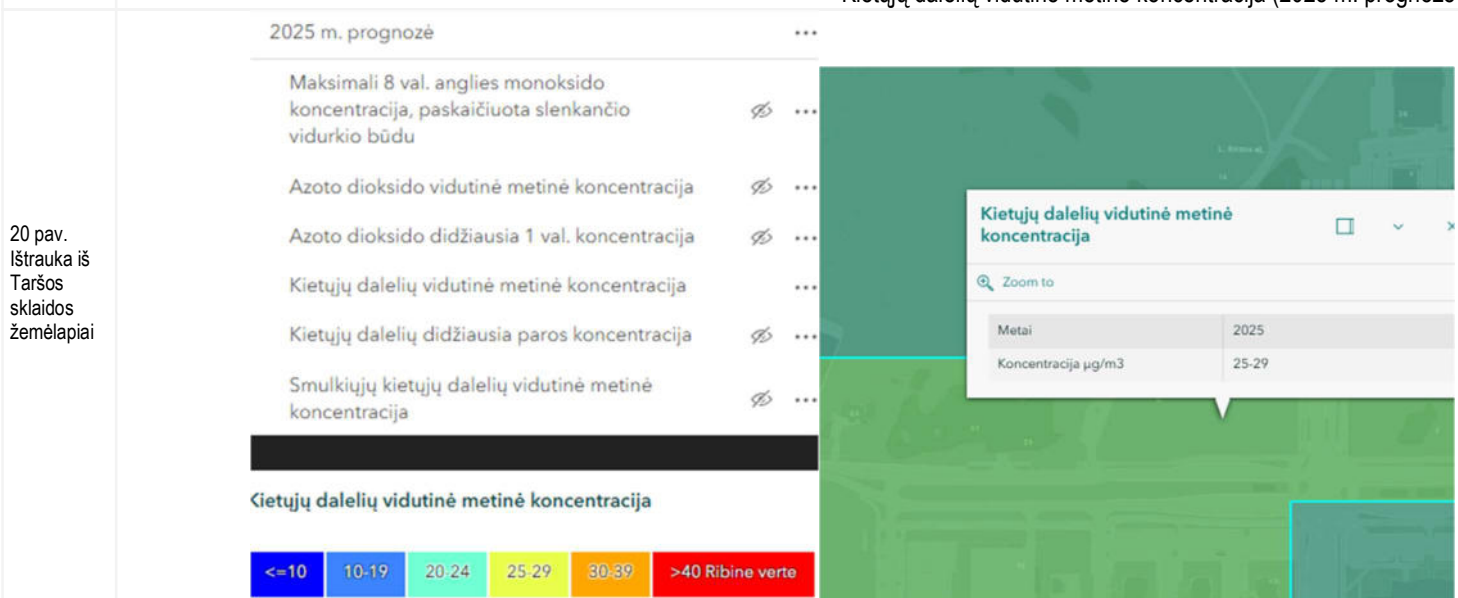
Kietųjų dalelių vidutinė metinė koncentracija (2025 m. prognozė

20 pav. Ištrauka iš Taršos sklaidos žemėlapiai

2025 m. prognozė ···

Maksimali 8 val. anglies monoksido koncentracija, paskaičiuota slenkančio vidurkio būdu ···

Azoto dioksido vidutinė metinė koncentracija ···

Azoto dioksido didžiausia 1 val. koncentracija ···

Kietųjų dalelių vidutinė metinė koncentracija ···

Kietųjų dalelių didžiausia paros koncentracija ···

Smulkiųjų kietųjų dalelių vidutinė metinė koncentracija ···

Kietųjų dalelių vidutinė metinė koncentracija

| <=10 | 10-19 | 20-24 | 25-29 | 30-39 | >40 Ribine verte |
|---|---|---|---|---|---|

Kietųjų dalelių vidutinė metinė koncentracija

Zoom to

| Metai | 2025 |
|---|---|
| Koncentracija µg/m3 | 25-29 |